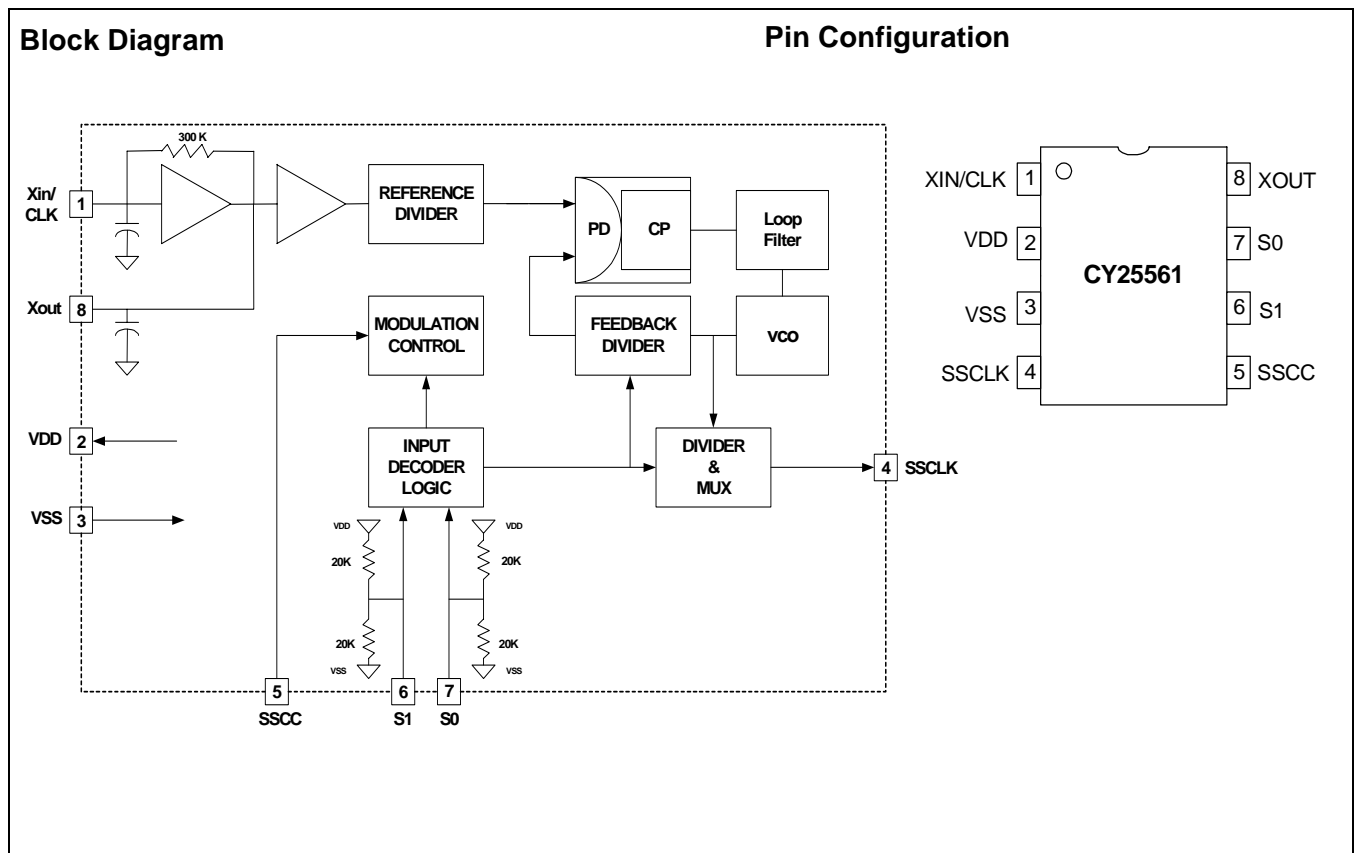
Block Diagram

Pin Configuration

300 K

Xin/ CLK 1

REFERENCE DIVIDER

PD

CP

Loop Filter

Xout 8

MODULATION CONTROL

FEEDBACK DIVIDER

VCO

VDD 2

INPUT DECODER LOGIC

DIVIDER & MUX

4 SSCLK

VSS 3

VDD

20K

20K

VSS

VDD

20K

20K

VSS

5 SSCC

6 S1

7 S0

XIN/CLK 1

VDD 2

VSS 3

SSCLK 4

CY25561

8 XOUT

7 S0

6 S1

5 SSCC